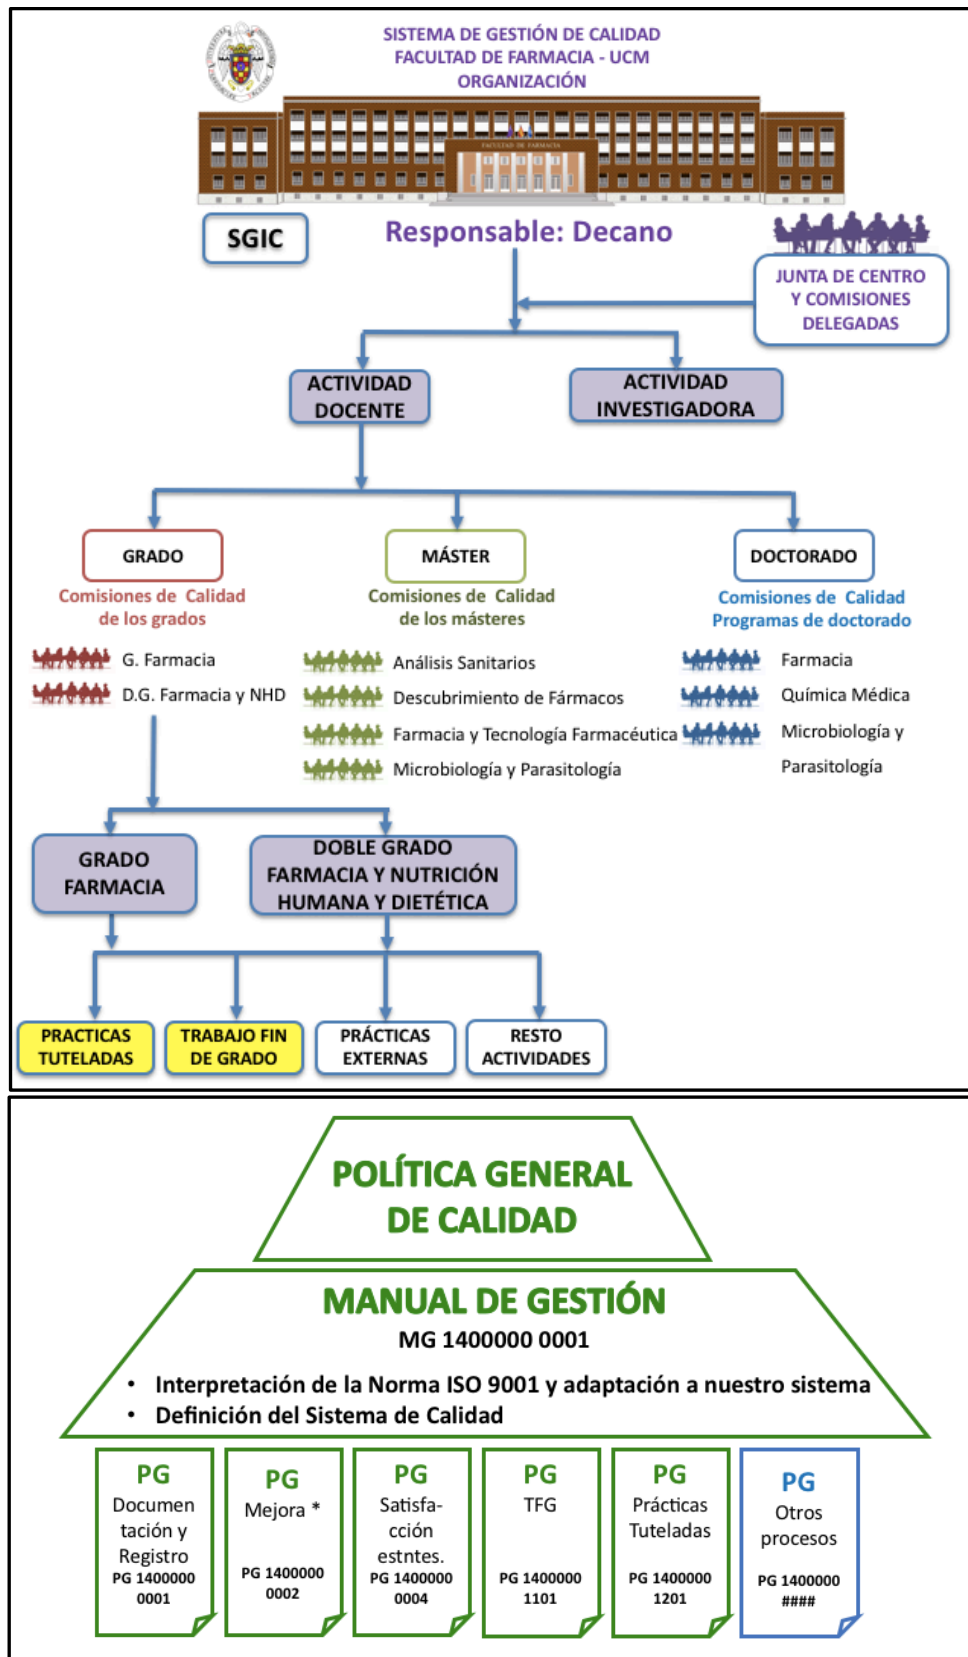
SISTEMA DE GESTIÓN DE CALIDAD
FACULTAD DE FARMACIA - UCM
ORGANIZACIÓN

FACULTAD DE FARMACIA

SGIC

Responsable: Decano

JUNTA DE CENTRO Y COMISIONES DELEGADAS

ACTIVIDAD DOCENTE

ACTIVIDAD INVESTIGADORA

GRADO
Comisiones de Calidad de los grados
G. Farmacia
D.G. Farmacia y NHD

MÁSTER
Comisiones de Calidad de los másteres
Análisis Sanitarios
Descubrimiento de Fármacos
Farmacia y Tecnología Farmacéutica
Microbiología y Parasitología

DOCTORADO
Comisiones de Calidad Programas de doctorado
Farmacia
Química Médica
Microbiología y Parasitología

GRADO FARMACIA

DOBLE GRADO FARMACIA Y NUTRICIÓN HUMANA Y DIETÉTICA

PRACTICAS TUTELADAS

TRABAJO FIN DE GRADO

PRÁCTICAS EXTERNAS

RESTO ACTIVIDADES

POLÍTICA GENERAL DE CALIDAD

MANUAL DE GESTIÓN
MG 1400000 0001
• Interpretación de la Norma ISO 9001 y adaptación a nuestro sistema
• Definición del Sistema de Calidad

PG
Documentación y Registro
PG 1400000 0001

PG
Mejora *
PG 1400000 0002

PG
Satisfacción estntes.
PG 1400000 0004

PG
TFG
PG 1400000 1101

PG
Prácticas Tuteladas
PG 1400000 1201

PG
Otros procesos
PG 1400000 ####